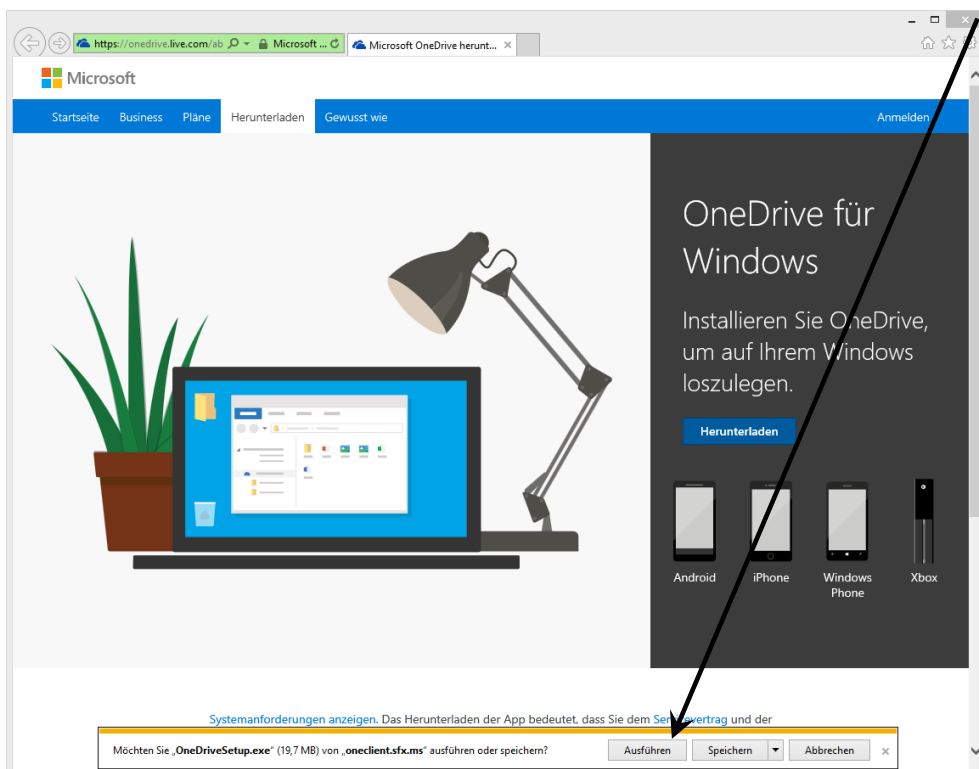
https://onedrive.live.com/ab
Microsoft ...
Microsoft OneDrive herunt...

Microsoft

Startseite Business Pläne Herunterladen Gewusst wie Anmelden

OneDrive für Windows

Installieren Sie OneDrive, um auf Ihrem Windows loszulegen.

Herunterladen

Android iPhone Windows Phone Xbox

Systemanforderungen anzeigen. Das Herunterladen der App bedeutet, dass Sie dem Ser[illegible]ertrag und der

Möchten Sie „OneDriveSetup.exe" (19,7 MB) von „oneclient.sfx.ms" ausführen oder speichern?

Ausführen Speichern Abbrechen